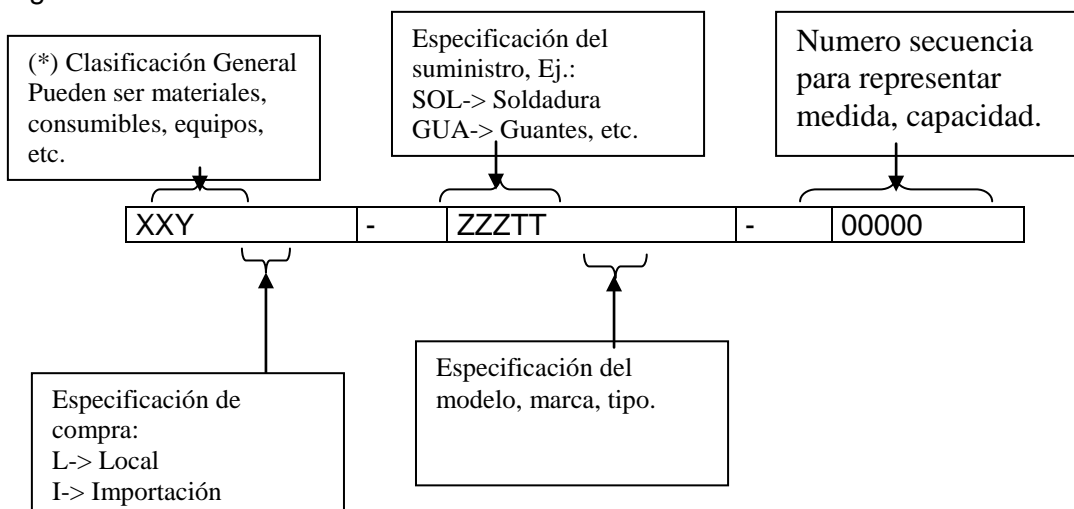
g

(*) Clasificación General Pueden ser materiales, consumibles, equipos, etc.

Especificación del suministro, Ej.:
SOL-> Soldadura
GUA-> Guantes, etc.

Numero secuencia para representar medida, capacidad.

| XXY | - | ZZZTT | - | 00000 |
|---|---|---|---|---|

Especificación de compra:
L-> Local
I-> Importación

Especificación del modelo, marca, tipo.